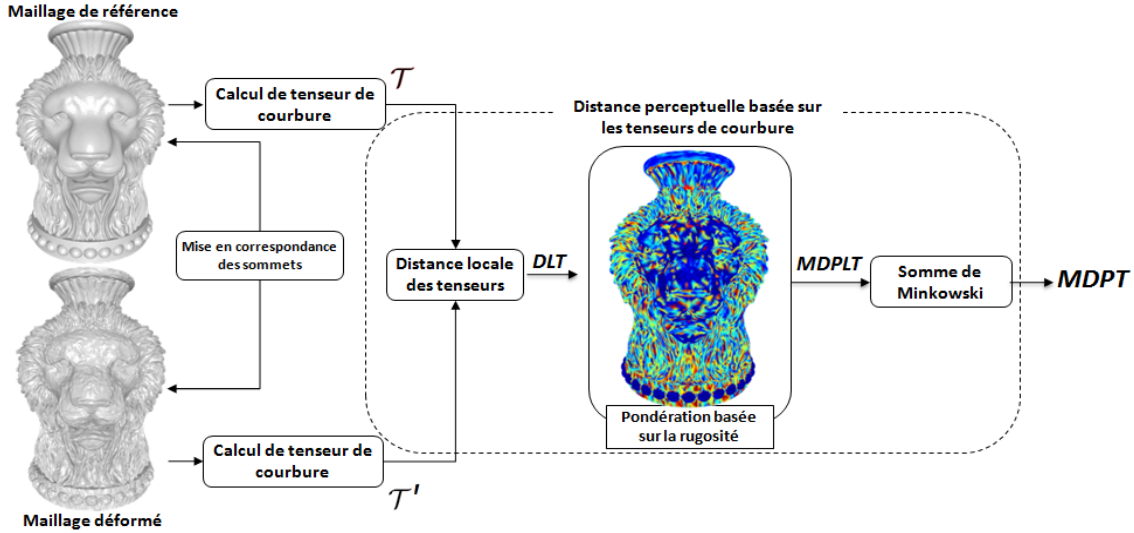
Maillage de référence

Calcul de tenseur de courbure

$\mathcal{T}$

Distance perceptuelle basée sur les tenseurs de courbure

Mise en correspondance des sommets

Distance locale des tenseurs

DLT

MDPLT

Somme de Minkowski

MDPT

Pondération basée sur la rugosité

Calcul de tenseur de courbure

$\mathcal{T}'$

Maillage déformé